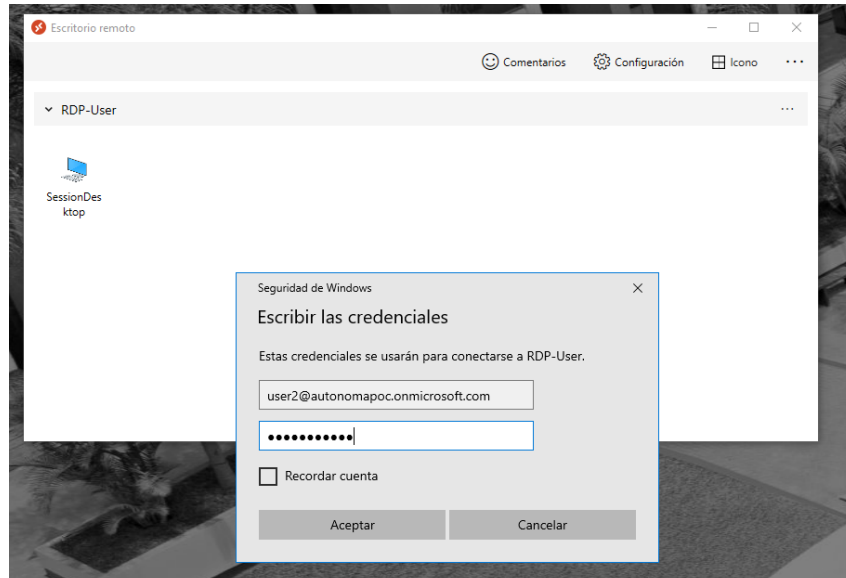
Escritorio remoto

Comentarios Configuración Icono ···

RDP-User ···

SessionDesktop

Seguridad de Windows

Escribir las credenciales

Estas credenciales se usarán para conectarse a RDP-User.

user2@autonomapoc.onmicrosoft.com

•••••••••••

Recordar cuenta

Aceptar Cancelar